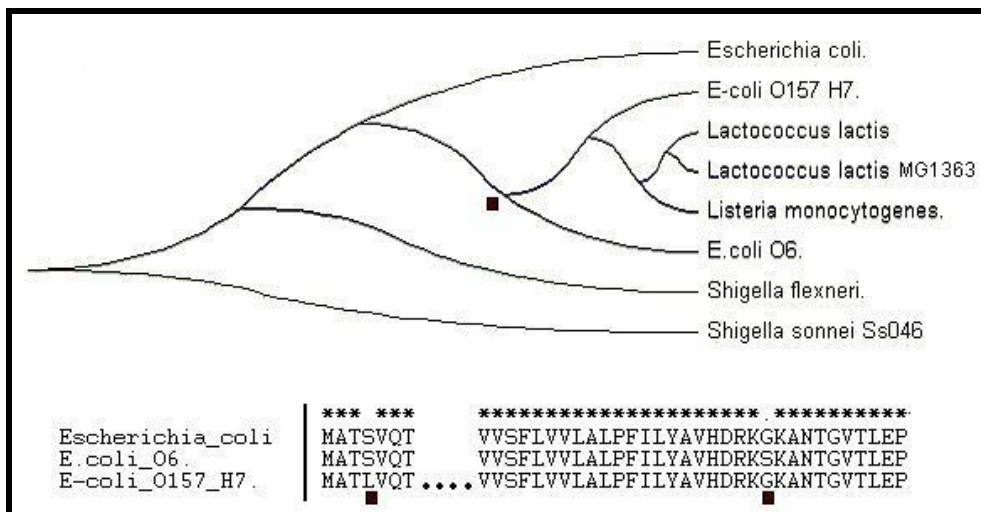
Escherichia coli.
E-coli O157 H7.
Lactococcus lactis
Lactococcus lactis MG1363
Listeria monocytogenes.
E.coli O6.
Shigella flexneri.
Shigella sonnei Ss046

*** *** ********************* . **********
Escherichia_coli MATSVQT VVSFLVVLALPFILYAVHDRKGKANTGVTLEP
E.coli_O6. MATSVQT VVSFLVVLALPFILYAVHDRKSKANTGVTLEP
E-coli_O157_H7. MATLVQT .... VVSFLVVLALPFILYAVHDRKGKANTGVTLEP